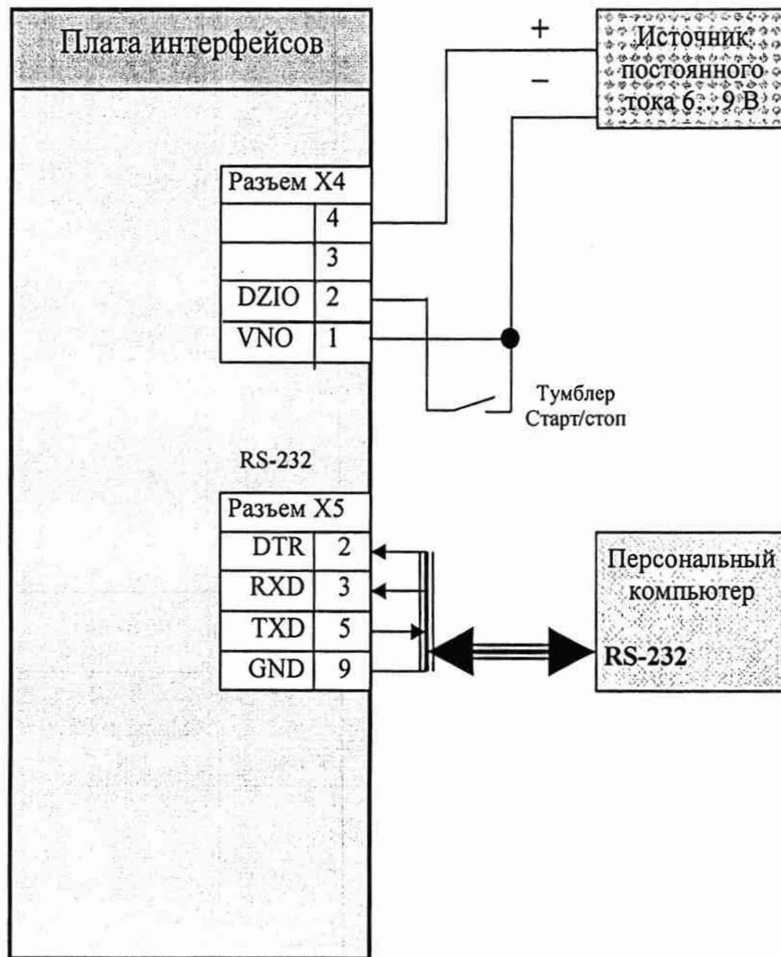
Плата интерфейсов

+

–

Источник постоянного тока 6...9 В

Разъем X4

| | |
|---|---|
| | 4 |
| | 3 |
| DZIO | 2 |
| VNO | 1 |

Тумблер Старт/стоп

RS-232

Разъем X5

| | |
|---|---|
| DTR | 2 |
| RXD | 3 |
| TXD | 5 |
| GND | 9 |

Персональный компьютер

RS-232